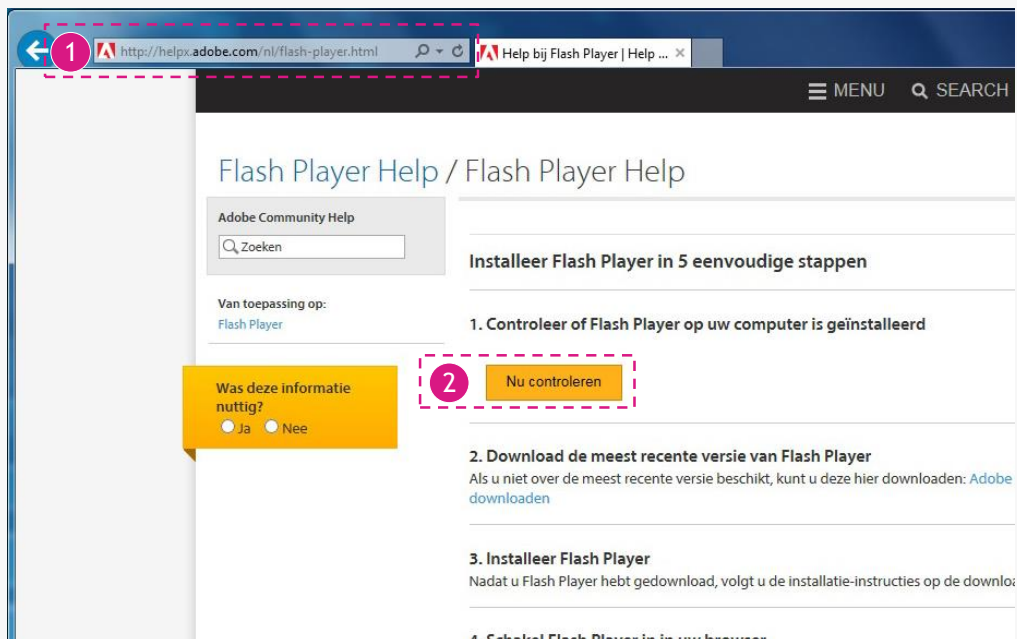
1 http://helpx.adobe.com/nl/flash-player.html

Help bij Flash Player | Help ...

MENU SEARCH

Flash Player Help / Flash Player Help

Adobe Community Help

Zoeken

Van toepassing op:
Flash Player

Was deze informatie nuttig?
Ja Nee

Installeer Flash Player in 5 eenvoudige stappen

1. Controleer of Flash Player op uw computer is geïnstalleerd

2 Nu controleren

2. Download de meest recente versie van Flash Player
Als u niet over de meest recente versie beschikt, kunt u deze hier downloaden: Adobe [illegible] downloaden

3. Installeer Flash Player
Nadat u Flash Player hebt gedownload, volgt u de installatie-instructies op de downloa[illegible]

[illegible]